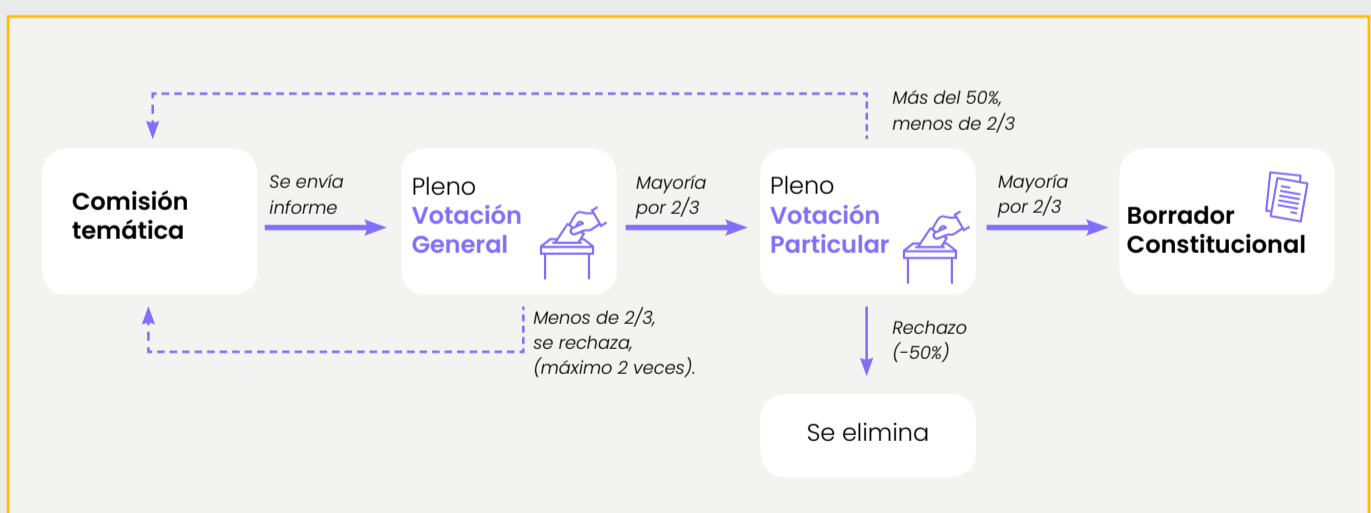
Más del 50%, menos de 2/3

Comisión temática

Se envía informe

Pleno
Votación General

Mayoría por 2/3

Pleno
Votación Particular

Mayoría por 2/3

Borrador Constitucional

Menos de 2/3, se rechaza, (máximo 2 veces).

Rechazo (-50%)

Se elimina